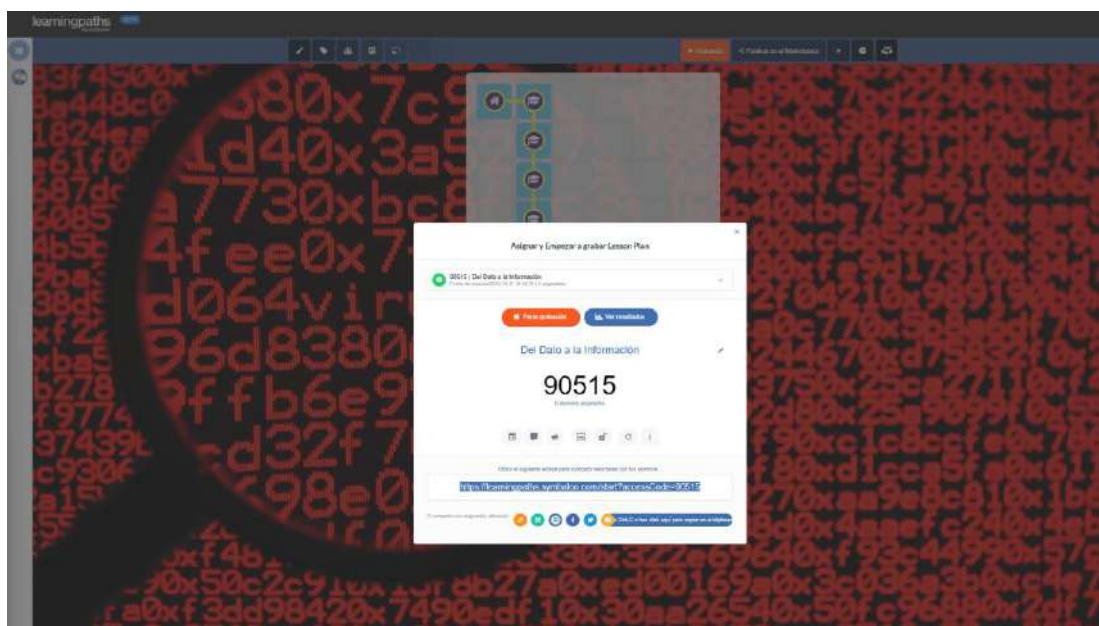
learningpaths

Asignar y Empezar a grabar Lesson Plans

90515 | Del Dato a la Información

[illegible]

Parar grabación

Ver resultados

Del Dato a la Información

90515

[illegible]

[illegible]

https://learningpaths.symbaloo.com/start?accessCode=90515

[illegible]